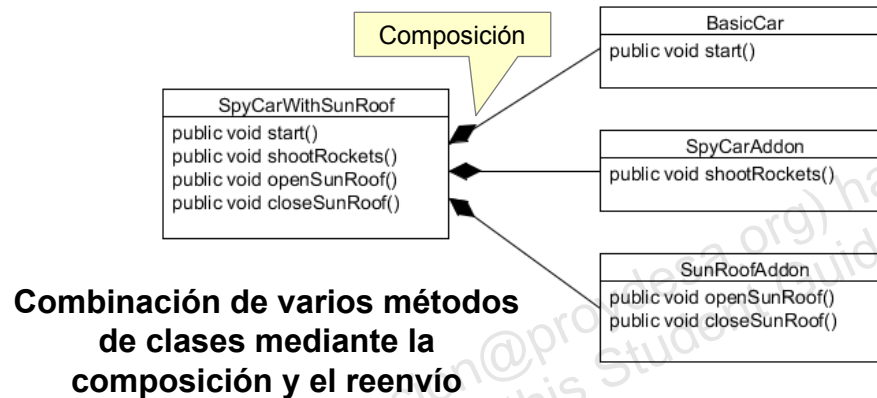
Composición

SpyCarWithSunRoof
public void start()
public void shootRockets()
public void openSunRoof()
public void closeSunRoof()

BasicCar
public void start()

SpyCarAddon
public void shootRockets()

SunRoofAddon
public void openSunRoof()
public void closeSunRoof()

Combinación de varios métodos de clases mediante la composición y el reenvío